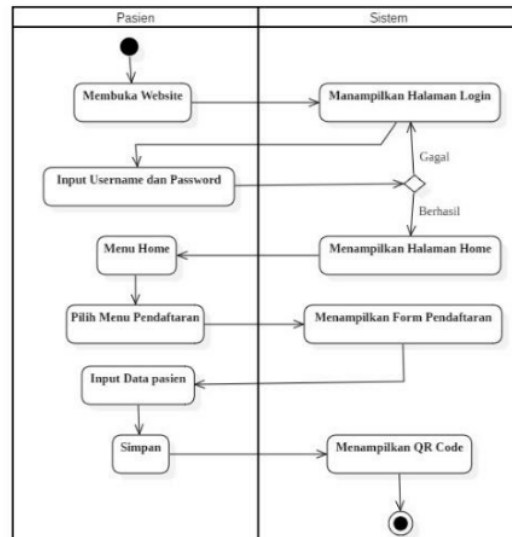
| Pasien | Sistem |
|---|---|

Membuka Website

Manampilkan Halaman Login

Gagal

Input Username dan Password

Berhasil

Menu Home

Menampilkan Halaman Home

Pilih Menu Pendaftaran

Menampilkan Form Pendaftaran

Input Data pasien

Simpan

Menampilkan QR Code